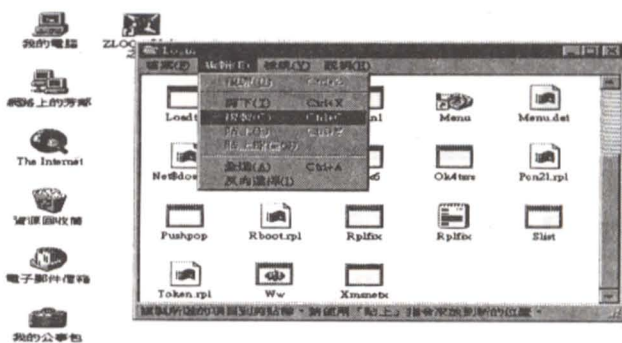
我的電腦

ZLOC

網路上的芳鄰

The Internet

資源回收筒

電子郵件信箱

我的公事包

Lo

檔案(F) 編輯(E) 檢視(V) 說明(H)

復原(U) Ctrl+Z

剪下(T) Ctrl+X

複製(C) Ctrl+C

貼上(P) Ctrl+V

貼上捷徑(S)

全選(A) Ctrl+A

反向選擇(I)

Loadt

nl

Menu

Menu.dat

Netddos

Ok4ure

Pcn21.rpl

Pushpop

Rboot.rpl

Rplfix

Rplfix

Slist

Token.rpl

Ww

Xmsnetx

複製所選的項目到剪貼簿。請使用「貼上」指令來放到新的位置。